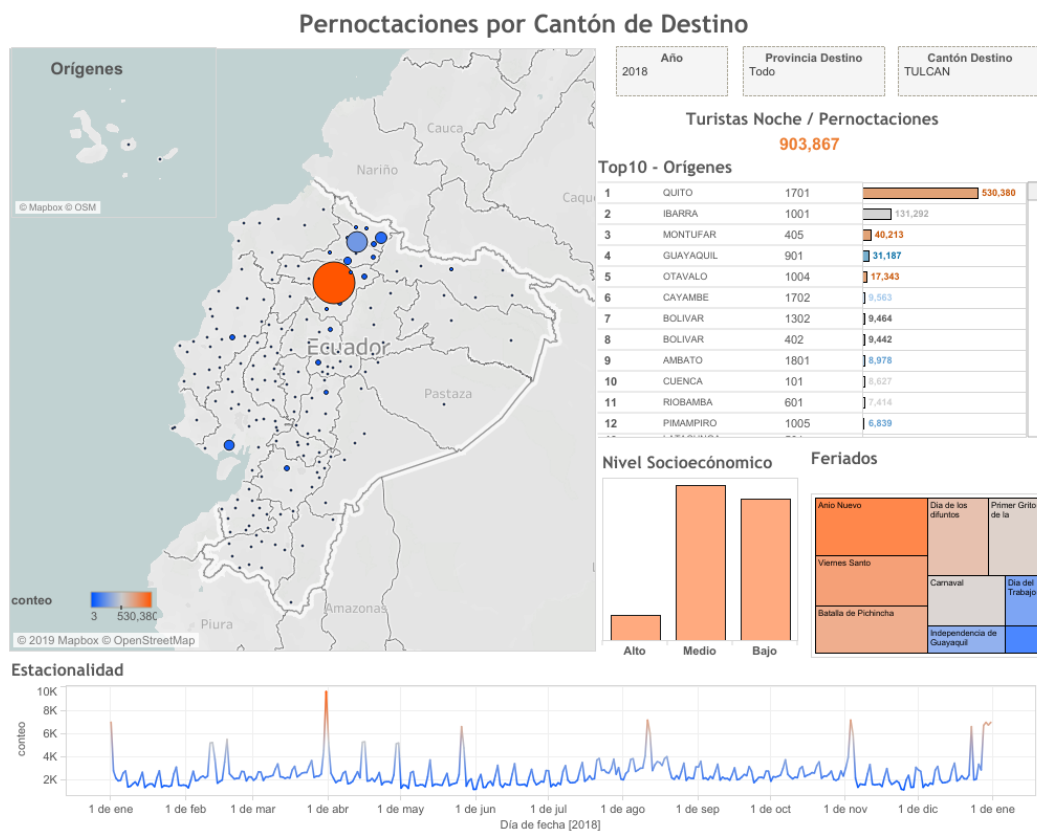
Pernoctaciones por Cantón de Destino

Orígenes

© Mapbox © OSM

Cauca
Nariño
Caqu
Ecuador
Pastaza
Amazonas
Piura

conteo
3
530,380

© 2019 Mapbox © OpenStreetMap

| Año | Provincia Destino | Cantón Destino |
|---|---|---|
| 2018 | Todo | TULCAN |

Turistas Noche / Pernoctaciones
903,867

Top10 - Orígenes

| | | | |
|---|---|---|---|
| 1 | QUITO | 1701 | 530,380 |
| 2 | IBARRA | 1001 | 131,292 |
| 3 | MONTUFAR | 405 | 40,213 |
| 4 | GUAYAQUIL | 901 | 31,187 |
| 5 | OTAVALO | 1004 | 17,343 |
| 6 | CAYAMBE | 1702 | 9,563 |
| 7 | BOLIVAR | 1302 | 9,464 |
| 8 | BOLIVAR | 402 | 9,442 |
| 9 | AMBATO | 1801 | 8,978 |
| 10 | CUENCA | 101 | 8,627 |
| 11 | RIOBAMBA | 601 | 7,414 |
| 12 | PIMAMPIRO | 1005 | 6,839 |

Nivel Socioeconómico
Alto
Medio
Bajo

Feriados
Anio Nuevo
Dia de los difuntos
Primer Grito de la
Viernes Santo
Carnaval
Dia del Trabajo
Batalla de Pichincha
Independencia de Guayaquil

Estacionalidad
10K
8K
6K
4K
2K
conteo
1 de ene
1 de feb
1 de mar
1 de abr
1 de may
1 de jun
1 de jul
1 de ago
1 de sep
1 de oct
1 de nov
1 de dic
1 de ene
Día de fecha [2018]